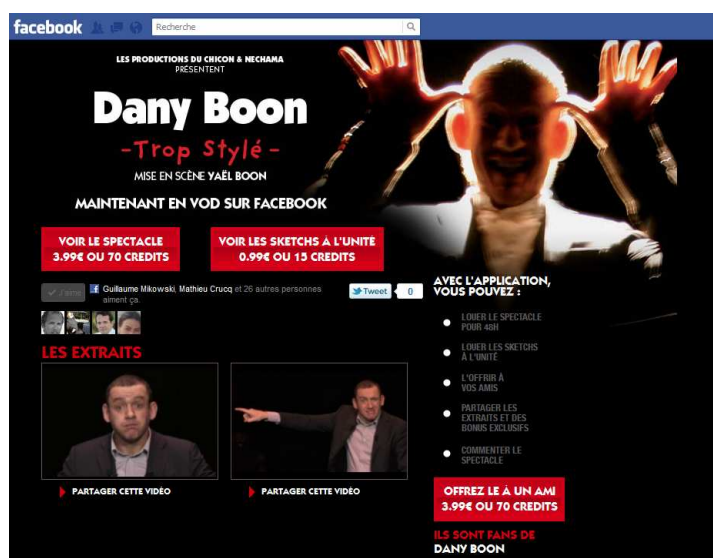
facebook

Recherche

LES PRODUCTIONS DU CHICON & NECHAMA
PRÉSENTENT

Dany Boon
-Trop Stylé-
MISE EN SCÈNE YAËL BOON

MAINTENANT EN VOD SUR FACEBOOK

VOIR LE SPECTACLE
3.99€ OU 70 CREDITS

VOIR LES SKETCHS À L'UNITÉ
0.99€ OU 15 CREDITS

J'aime Guillaume Mikowski, Mathieu Crucq et 26 autres personnes aiment ça.

Tweet 0

LES EXTRAITS

PARTAGER CETTE VIDÉO

PARTAGER CETTE VIDÉO

AVEC L'APPLICATION, VOUS POUVEZ :

LOUER LE SPECTACLE POUR 48H

LOUER LES SKETCHS À L'UNITÉ

L'OFFRIR À VOS AMIS

PARTAGER LES EXTRAITS ET DES BONUS EXCLUSIFS

COMMENTER LE SPECTACLE

OFFREZ LE À UN AMI
3.99€ OU 70 CREDITS

ILS SONT FANS DE
DANY BOON